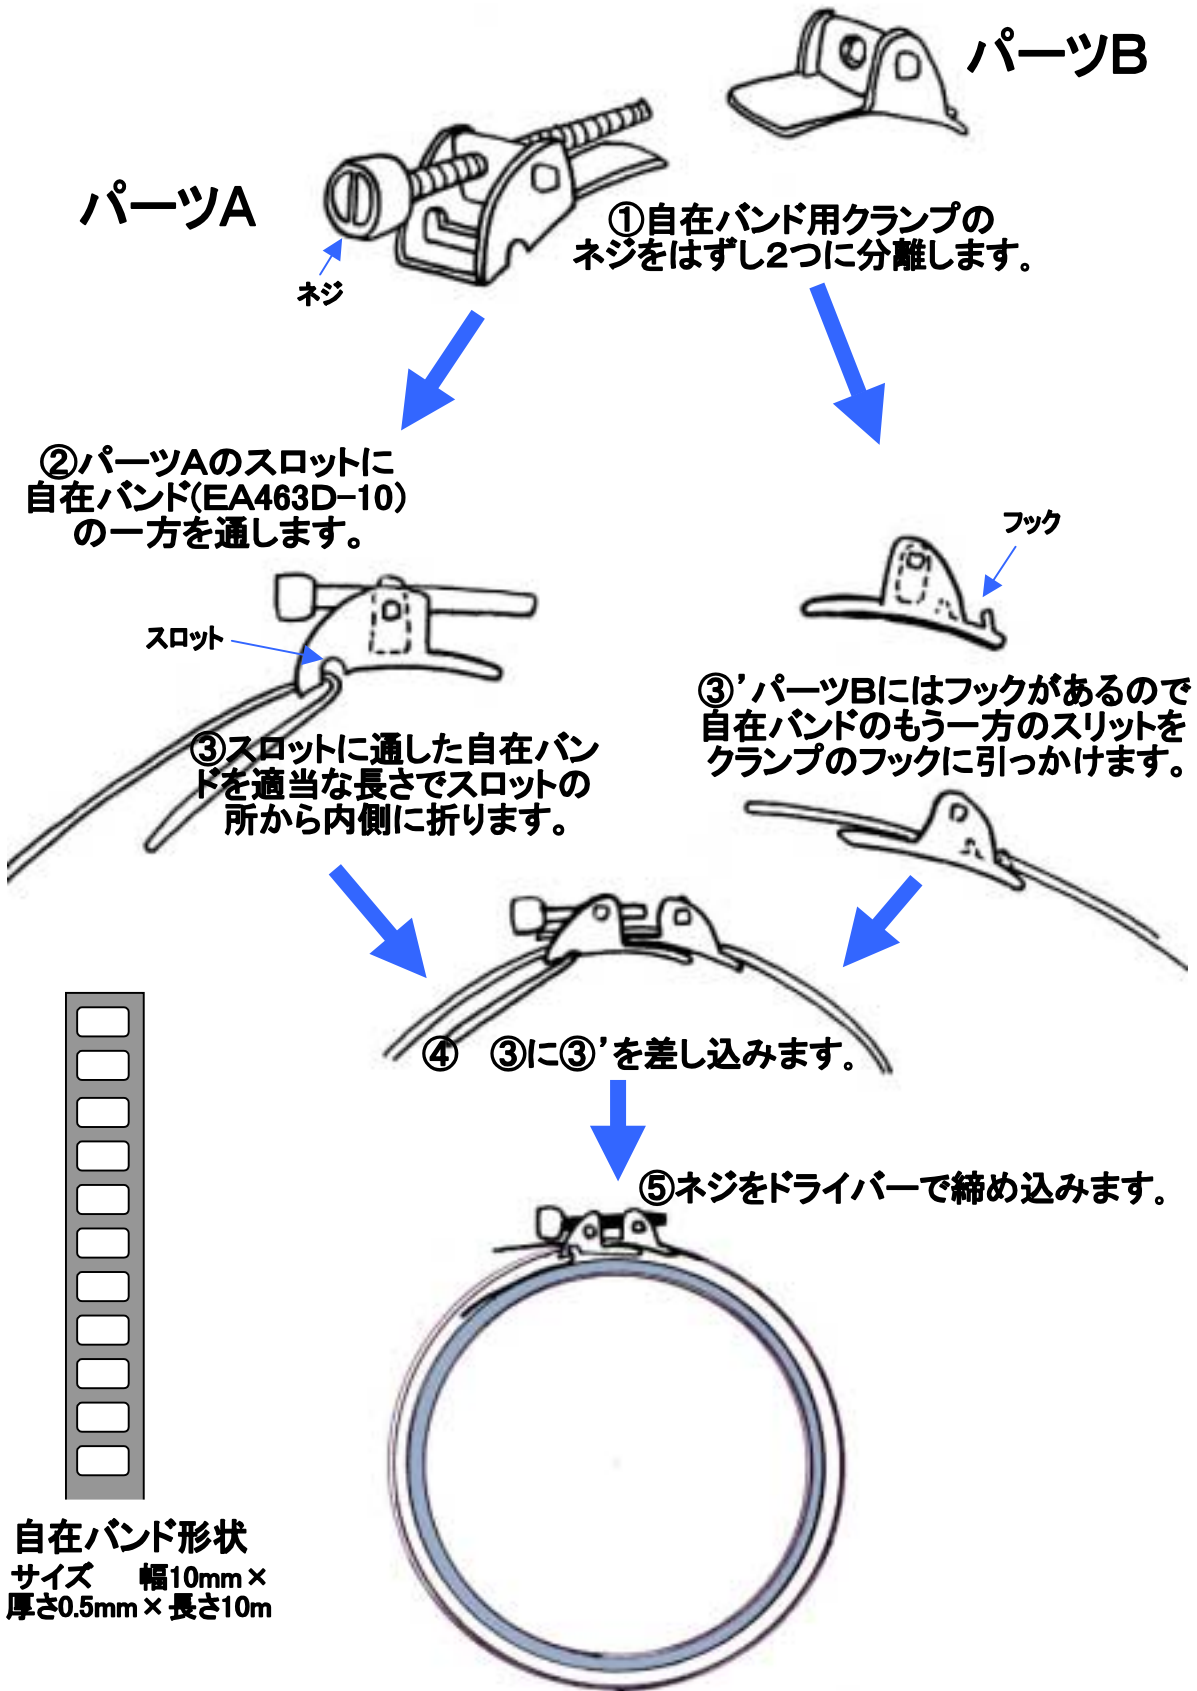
パーツB

パーツA

ネジ

①自在バンド用クランプのネジをはずし2つに分離します。

②パーツAのスロットに自在バンド(EA463D-10)の一方を通します。

フック

スロット

③’パーツBにはフックがあるので自在バンドのもう一方のスリットをクランプのフックに引っかけます。

③スロットに通した自在バンドを適当な長さでスロットの所から内側に折ります。

④　③に③’を差し込みます。

⑤ネジをドライバーで締め込みます。

自在バンド形状
サイズ　幅10mm×厚さ0.5mm×長さ10m